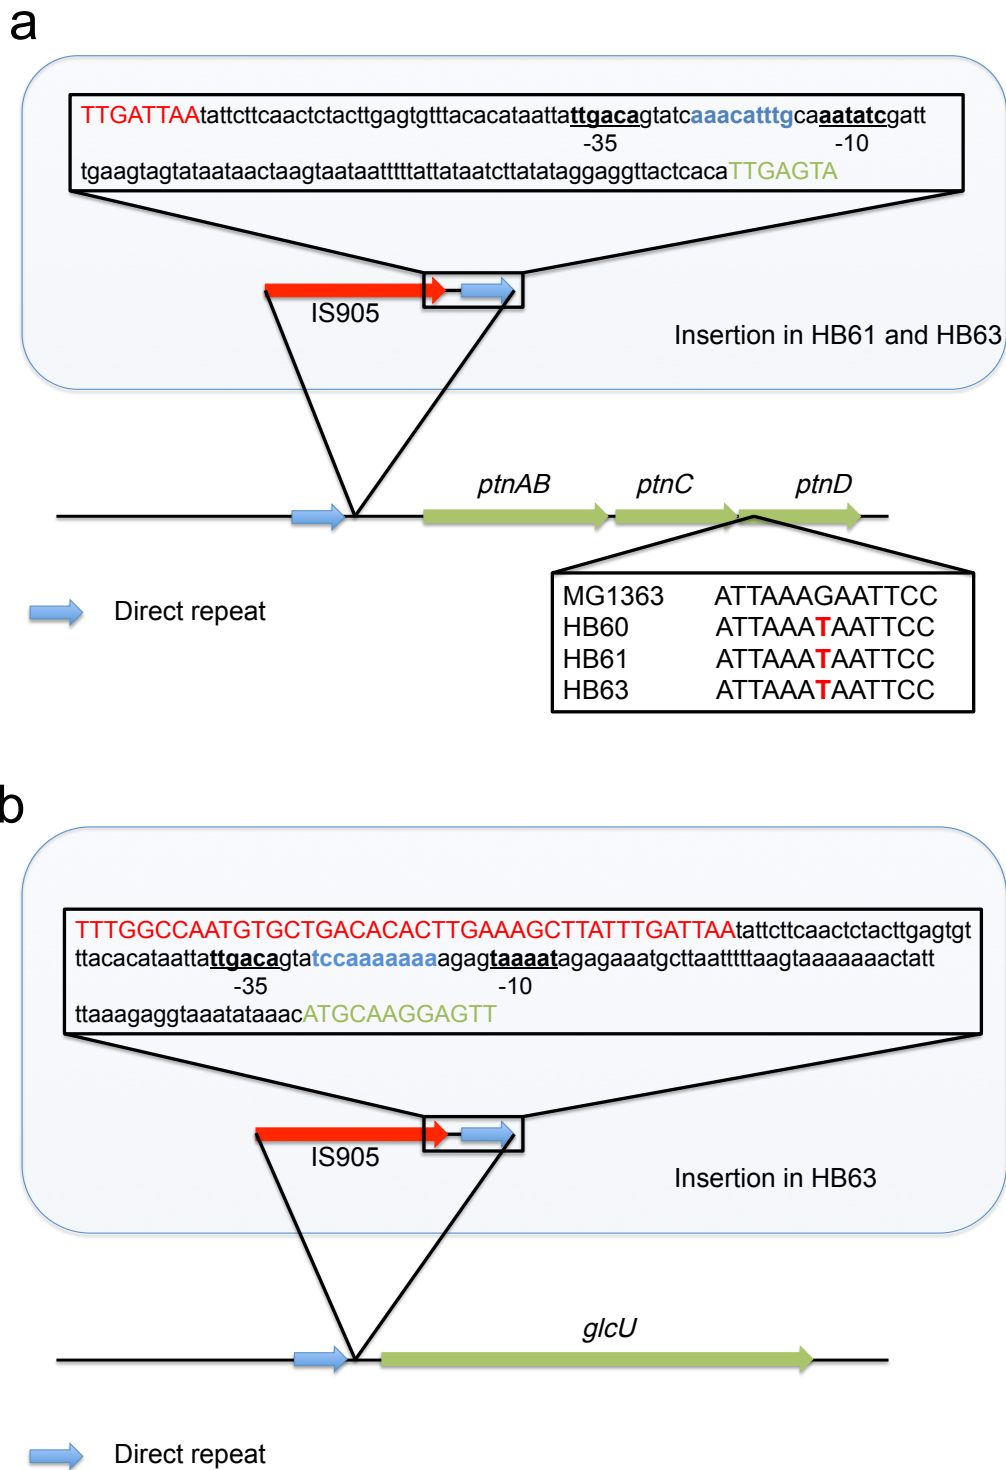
a

TTGATTAAtattcttcaactctacttgagtgtttacacataattattgacagtatcaaacatttgcaaatatcgatt
-35 -10
tgaagtagtataataactaagtaataatttttattataatcttatataggaggttactcacaTTGAGTA

IS905

Insertion in HB61 and HB63

ptnAB ptnC ptnD

Direct repeat

| | |
|---|---|
| MG1363 | ATTAAAGAATTCC |
| HB60 | ATTAAATAATTCC |
| HB61 | ATTAAATAATTCC |
| HB63 | ATTAAATAATTCC |

b

TTTGGCCAATGTGCTGACACACTTGAAAGCTTATTTGATTAAtattcttcaactctacttgagtgt ttacacataattattgacagtatccaaaaaaaagagtaaaaatagagaaatgcttaatttttaagtaaaaaaactatt
-35 -10
ttaaagaggtaaatataaacATGCAAGGAGTT

IS905

Insertion in HB63

glcU

Direct repeat